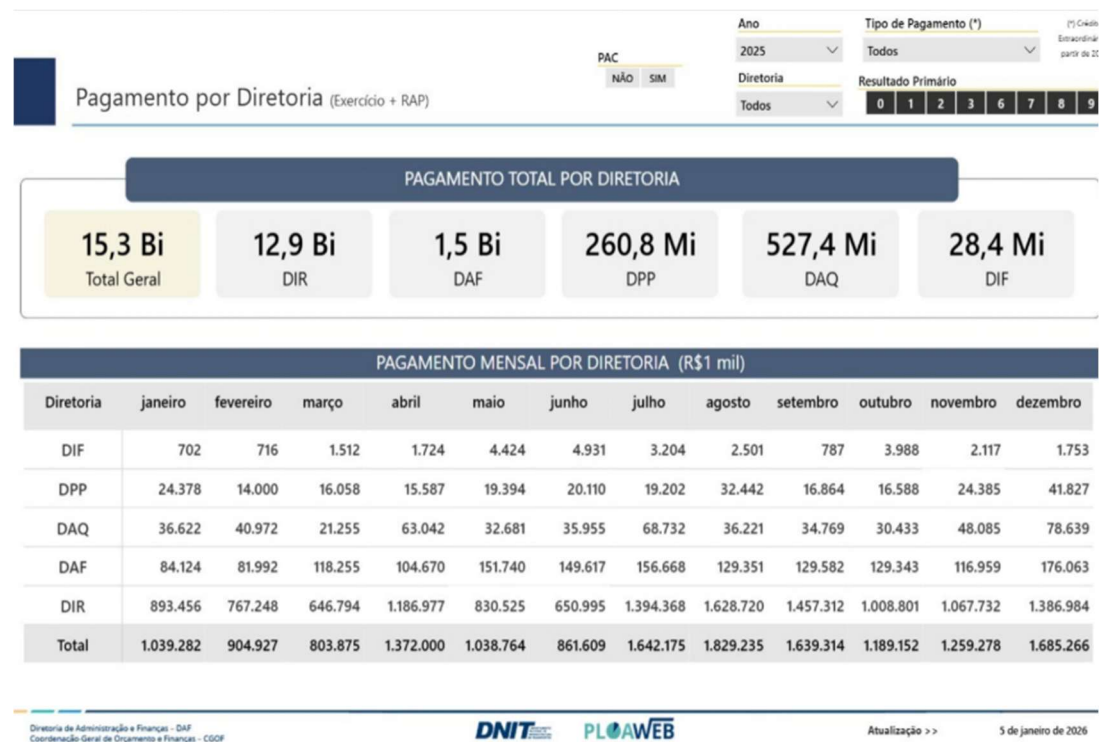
Pagamento por Diretoria (Exercício + RAP)

PAC
NÃO SIM

Ano
2025

Diretoria
Todos

Tipo de Pagamento (*)
Todos

(*) Crédit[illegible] Extraordinár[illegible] partir de 20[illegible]

Resultado Primário
0 1 2 3 6 7 8 9

PAGAMENTO TOTAL POR DIRETORIA

15,3 Bi
Total Geral

12,9 Bi
DIR

1,5 Bi
DAF

260,8 Mi
DPP

527,4 Mi
DAQ

28,4 Mi
DIF

PAGAMENTO MENSAL POR DIRETORIA (R$1 mil)

| Diretoria | janeiro | fevereiro | março | abril | maio | junho | julho | agosto | setembro | outubro | novembro | dezembro |
|---|---|---|---|---|---|---|---|---|---|---|---|---|
| DIF | 702 | 716 | 1.512 | 1.724 | 4.424 | 4.931 | 3.204 | 2.501 | 787 | 3.988 | 2.117 | 1.753 |
| DPP | 24.378 | 14.000 | 16.058 | 15.587 | 19.394 | 20.110 | 19.202 | 32.442 | 16.864 | 16.588 | 24.385 | 41.827 |
| DAQ | 36.622 | 40.972 | 21.255 | 63.042 | 32.681 | 35.955 | 68.732 | 36.221 | 34.769 | 30.433 | 48.085 | 78.639 |
| DAF | 84.124 | 81.992 | 118.255 | 104.670 | 151.740 | 149.617 | 156.668 | 129.351 | 129.582 | 129.343 | 116.959 | 176.063 |
| DIR | 893.456 | 767.248 | 646.794 | 1.186.977 | 830.525 | 650.995 | 1.394.368 | 1.628.720 | 1.457.312 | 1.008.801 | 1.067.732 | 1.386.984 |
| Total | 1.039.282 | 904.927 | 803.875 | 1.372.000 | 1.038.764 | 861.609 | 1.642.175 | 1.829.235 | 1.639.314 | 1.189.152 | 1.259.278 | 1.685.266 |

Diretoria de Administração e Finanças - DAF
Coordenação Geral de Orçamento e Finanças - CGOF

DNIT

PLOAWEB

Atualização >>
5 de janeiro de 2026